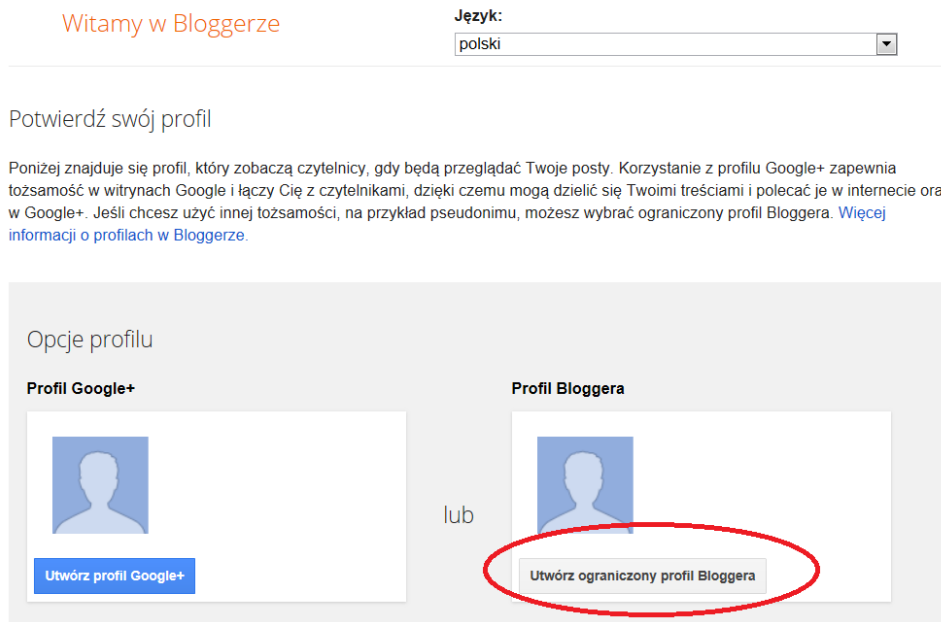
Witamy w Bloggerze

Język:
polski

Potwierdź swój profil

Poniżej znajduje się profil, który zobaczą czytelnicy, gdy będą przeglądać Twoje posty. Korzystanie z profilu Google+ zapewnia tożsamość w witrynach Google i łączy Cię z czytelnikami, dzięki czemu mogą dzielić się Twoimi treściami i polecać je w internecie ora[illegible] w Google+. Jeśli chcesz użyć innej tożsamości, na przykład pseudonimu, możesz wybrać ograniczony profil Bloggera. Więcej informacji o profilach w Bloggerze.

Opcje profilu

Profil Google+

Utwórz profil Google+

lub

Profil Bloggera

Utwórz ograniczony profil Bloggera